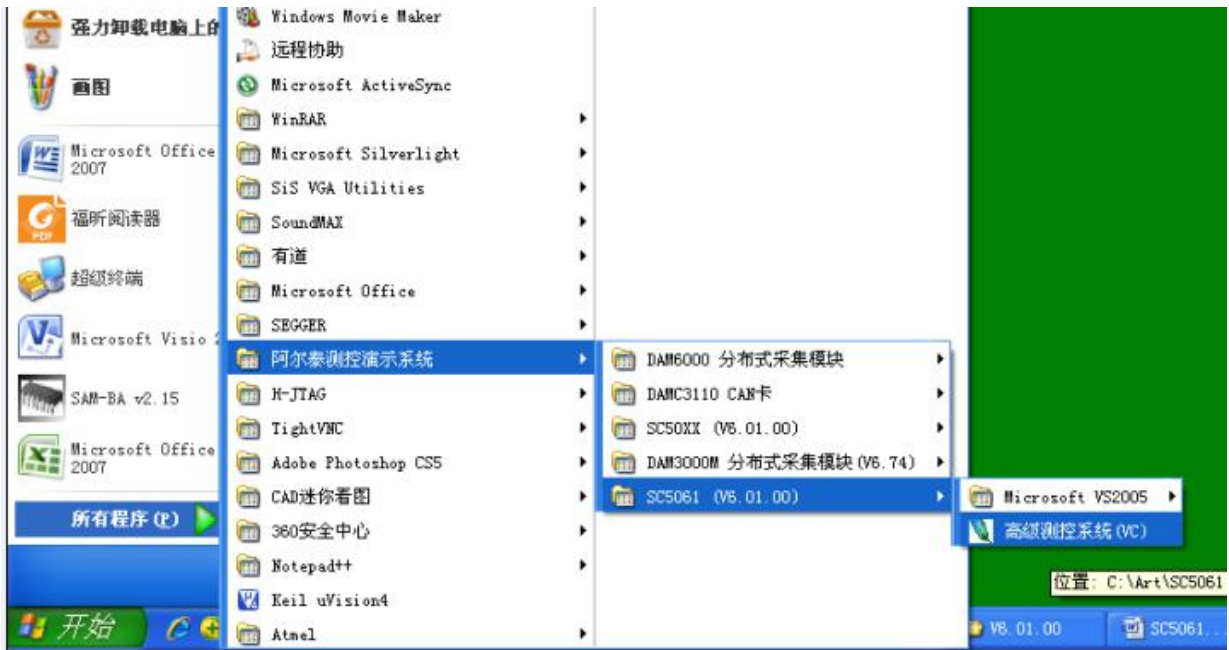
强力卸载电脑上的

画图

Microsoft Office 2007

福昕阅读器

超级终端

Microsoft Visio 2

SAM-BA v2.15

Microsoft Office 2007

所有程序 (P)

开始

Windows Movie Maker
远程协助
Microsoft ActiveSync
WinRAR
Microsoft Silverlight
SiS VGA Utilities
SoundMAX
有道
Microsoft Office
SEGGER
阿尔泰测控演示系统
H-JTAG
TightVNC
Adobe Photoshop CS5
CAD迷你看图
360安全中心
Notepad++
Keil uVision4
Atmel

DAM6000 分布式采集模块
DAMC3110 CAN卡
SC50XX (V6.01.00)
DAM3000M 分布式采集模块 (V6.74)
SC5061 (V6.01.00)

Microsoft VS2005
高级测控系统(VC)

位置: C:\Art\SC5061

V6.01.00

SC5061...